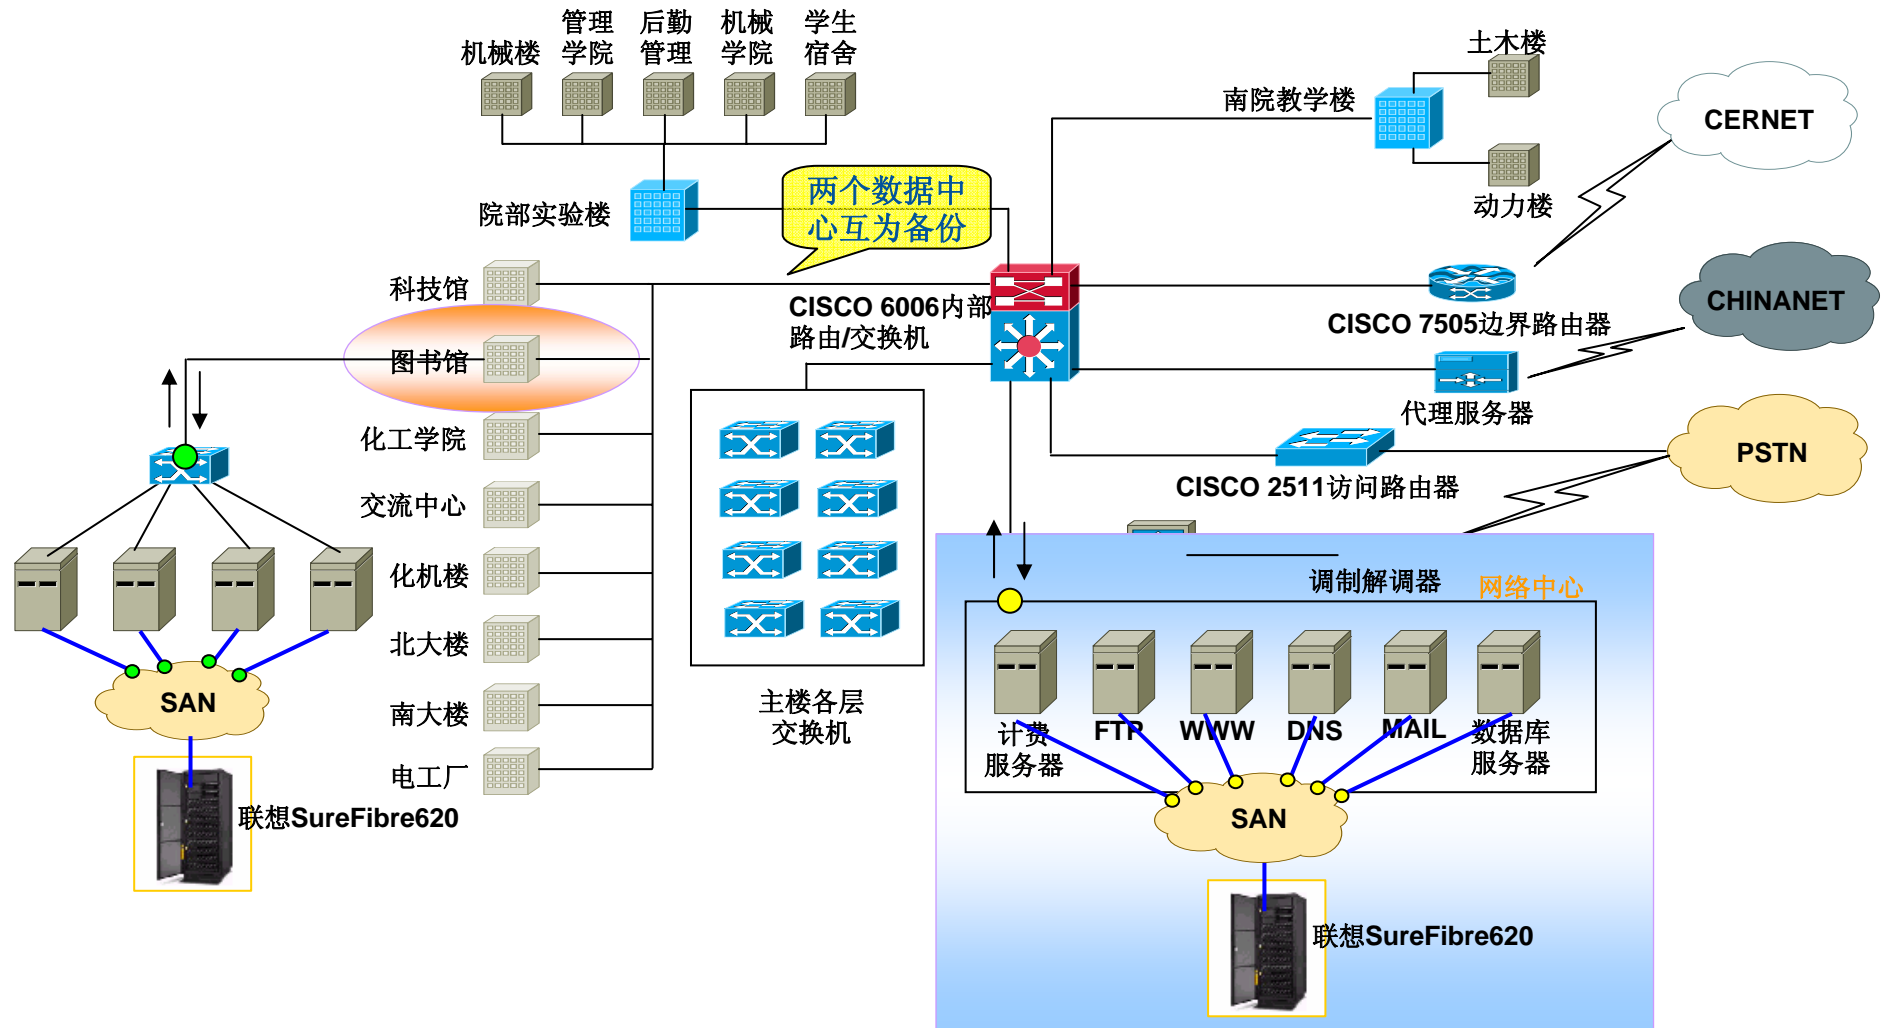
机械楼
管理学院
后勤管理
机械学院
学生宿舍
土木楼
南院教学楼
CERNET
动力楼
院部实验楼
两个数据中心互为备份
科技馆
CISCO 6006内部路由/交换机
CISCO 7505边界路由器
CHINANET
图书馆
代理服务器
化工学院
PSTN
交流中心
CISCO 2511访问路由器
化机楼
调制解调器
网络中心
北大楼
计费服务器
FTP
WWW
DNS
MAIL
数据库服务器
SAN
主楼各层交换机
南大楼
电工厂
联想SureFibre620
SAN
联想SureFibre620